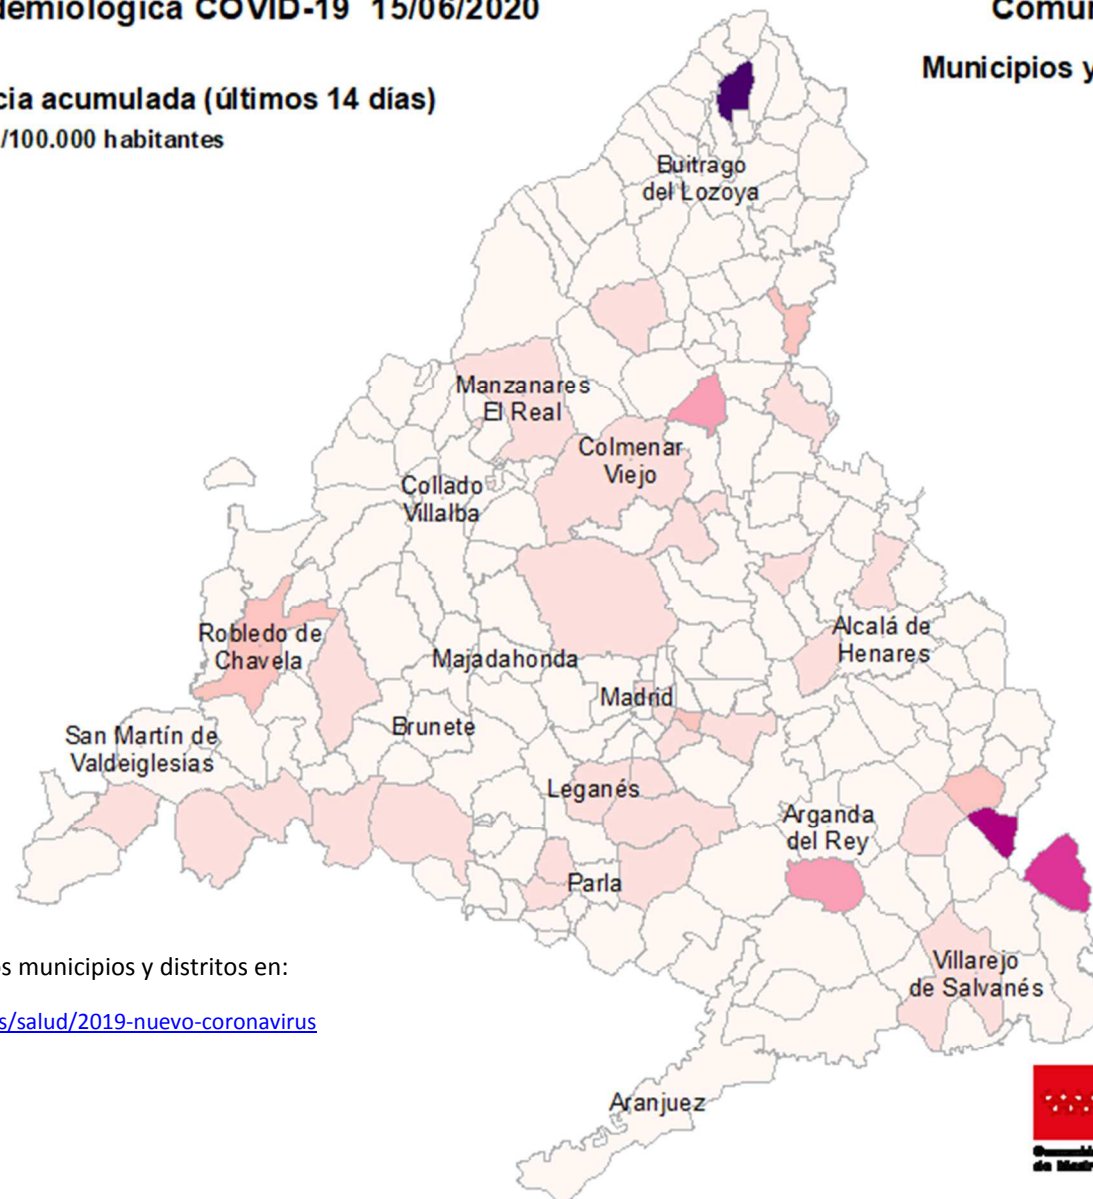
demiológica COVID-19 15/06/2020

Comu

Municipios y

cia acumulada (últimos 14 días)

/100.000 habitantes

Buitrago del Lozoya

Manzanares El Real

Colmenar Viejo

Collado Villalba

Robledo de Chavela

Majadahonda

Alcalá de Henares

Madrid

Brunete

San Martín de Valdeiglesias

Leganés

Arganda del Rey

Parla

Villarejo de Salvanés

Aranjuez

s municipios y distritos en:

s/salud/2019-nuevo-coronavirus